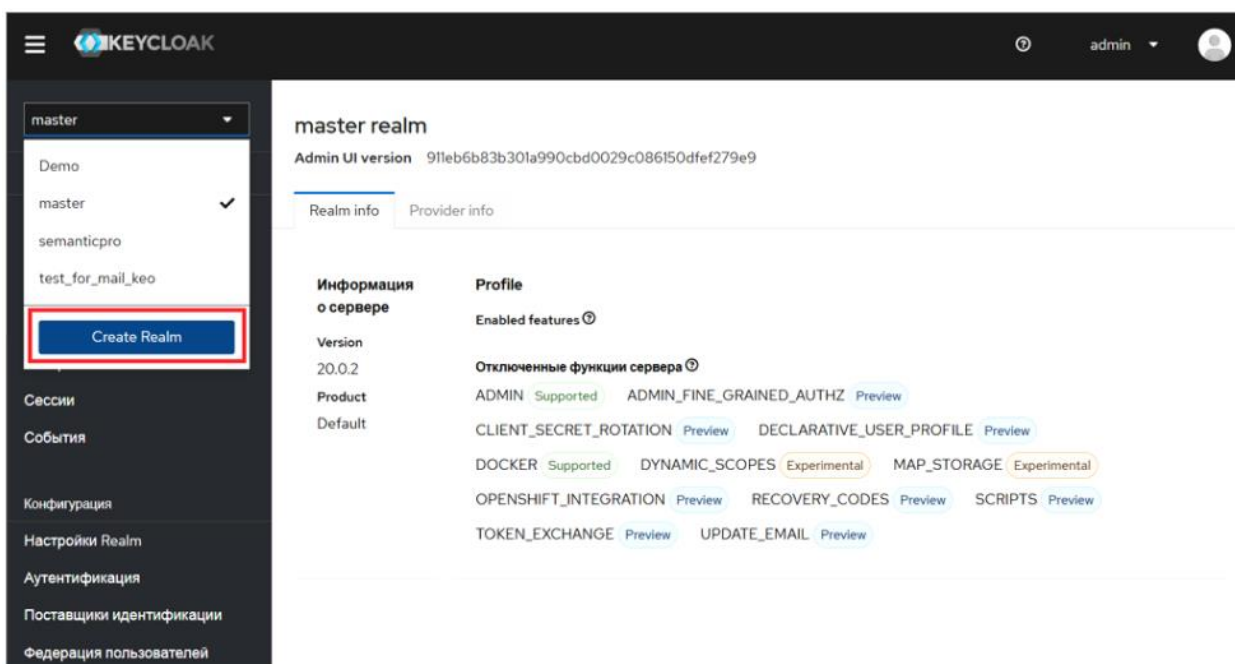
KEYCLOAK

admin

master

Demo

master

semanticpro

test_for_mail_keo

Create Realm

Сессии

События

Конфигурация

Настройки Realm

Аутентификация

Поставщики идентификации

Федерация пользователей

master realm

Admin UI version 911eb6b83b301a990cbd0029c086150dfef279e9

Realm info Provider info

Информация о сервере

Version

20.0.2

Product

Default

Profile

Enabled features

Отключенные функции сервера

ADMIN Supported ADMIN_FINE_GRAINED_AUTHZ Preview

CLIENT_SECRET_ROTATION Preview DECLARATIVE_USER_PROFILE Preview

DOCKER Supported DYNAMIC_SCOPES Experimental MAP_STORAGE Experimental

OPENSHIFT_INTEGRATION Preview RECOVERY_CODES Preview SCRIPTS Preview

TOKEN_EXCHANGE Preview UPDATE_EMAIL Preview